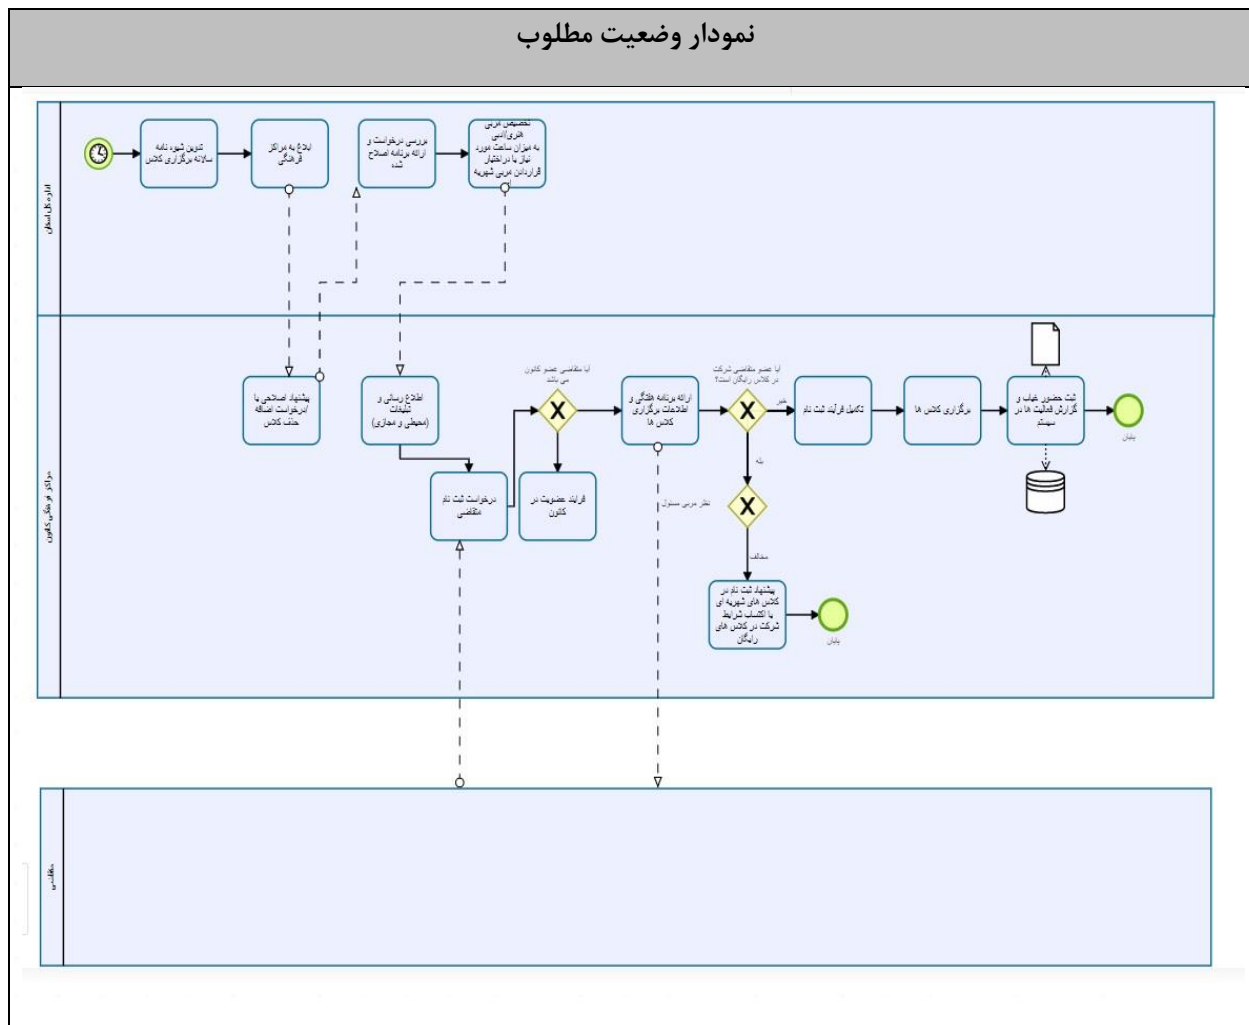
نمودار وضعیت مطلوب

اداره کل استان

تدوین شیوه نامه سالانه برگزاری کلاس

ابلاغ به مراکز فرهنگی

بررسی درخواست و ارائه برنامه اصلاح شده

تخصیص مربی هنرآموز به میزان ساعت مورد نیاز با در اختیار قراردادن مربی شهریه

مراکز فرهنگی کانون

پیشنهاد اصلاحی یا درخواست اضافه حذف کلاس

اطلاع رسانی و تبلیغات (محیطی و مجازی)

درخواست ثبت نام متقاضی

آیا متقاضی عضو کانون می باشد

فرایند عضویت در کانون

ارائه برنامه فرهنگی و اطلاعات برگزاری کلاس ها

آیا عضو متقاضی شرکت در کلاس رایگان است؟

خیر

بله

تکمیل فرآیند ثبت نام

برگزاری کلاس ها

ثبت حضور غیاب و گزارش فعالیت ها در سیستم

پایان

نظر مربی مسئول

مخالف

پیشنهاد ثبت نام در کلاس های شهریه ای یا اکتساب شرایط شرکت در کلاس های رایگان

پایان

متقاضی